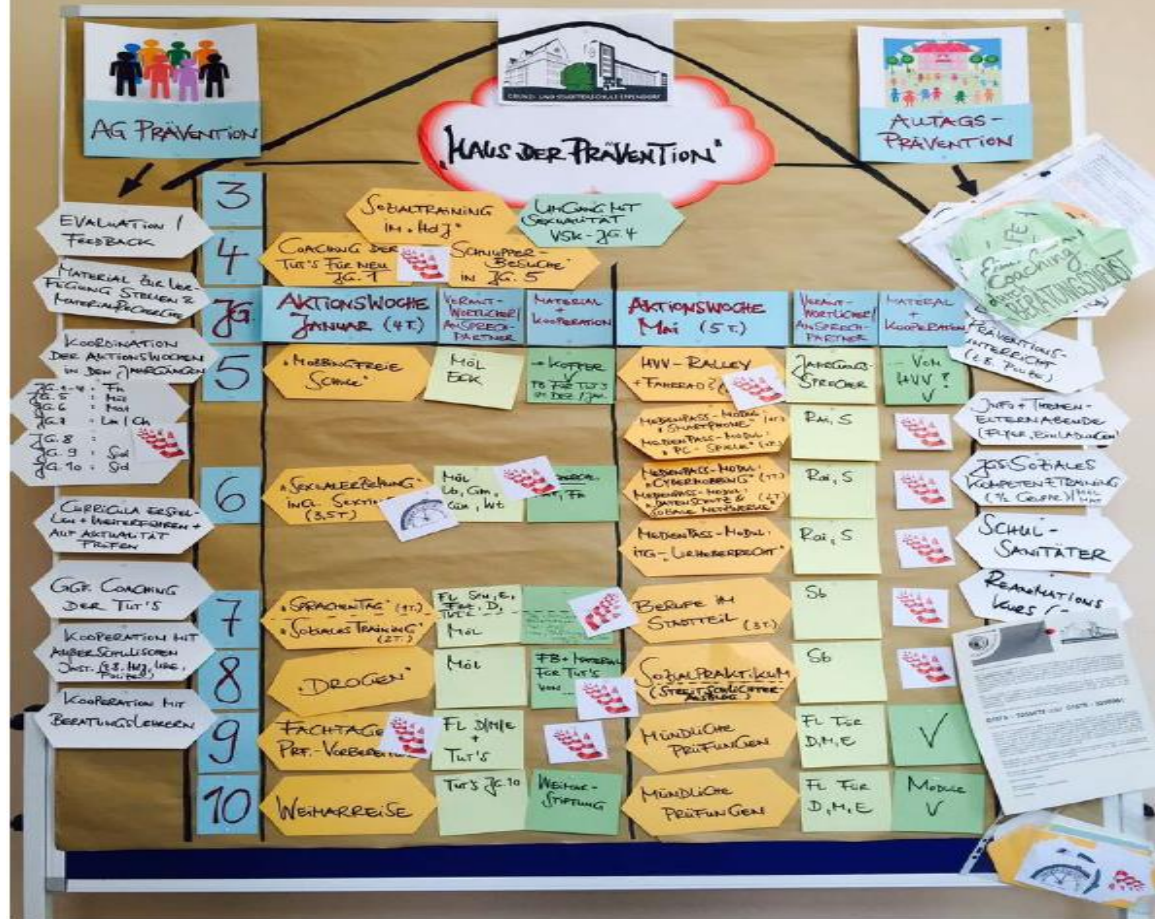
AG PRÄVENTION

GRUND- UND STADTTEILSCHULE EPPENDORF

„HAUS DER PRÄVENTION"

ALLTAGS-PRÄVENTION

EVALUATION / FEEDBACK

MATERIAL ZUR VERFÜGUNG STELLEN & MATERIALRECHERCHE

KOORDINATION DER AKTIONSWOCHEN IN DEN JAHRGÄNGEN

JG. 4-4 : Fh
JG. 5 : Möl
JG. 6 : Möl
JG. 7 : Lu / Ch
JG. 8 : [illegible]
JG. 9 : Sid
JG. 10 : Sid

CURRICULA ERSTELLEN + WEITERFÜHREN + AUF AKTUALITÄT PRÜFEN

GGF. COACHING DER TUT'S

KOOPERATION MIT AUßERSCHULISCHEN INST. (Z.B. HVV, LIRE, POLIZEI)

KOOPERATION MIT BERATUNGSLEHRERN

3 | SOZIALTRAINING IM „HOT" | UMGANG MIT SEXUALITÄT VSK - JG. 4

4 | COACHING DER TUT'S FÜR NEU JG. 7 | „SCHNUPPER-BESUCHE" IN JG. 5

| JG. | AKTIONSWOCHE JANUAR (4 T.) | VERANTWORTLICHE / ANSPRECHPARTNER | MATERIAL + KOOPERATION | AKTIONSWOCHE MAI (5 T.) | VERANTWORTLICHE / ANSPRECHPARTNER | MATERIAL + KOOPERATION |
|---|---|---|---|---|---|---|
| 5 | „MOBBINGFREIE SCHULE" | MÖL EEK | → KOFFER FB FÜR TUT'S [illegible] | HVV-RALLEY „FAHRRAD?" | JAHRGANGSSPRECHER | VOM HVV ✓ |
| | | | | MEDIENPASS-MODUL: „SMARTPHONE" (1T.) MEDIENPASS-MODUL: „PC-SPIELE" (1T.) | Rai, S | |
| 6 | „SEXUALERZIEHUNG INKL. SEXTING" (3,5 T.) | Möl Lb, Gm, Gm, Wt | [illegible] Fh | MEDIENPASS-MODUL: „CYBERMOBBING" (1T.) MEDIENPASS-MODUL: „DATENSCHUTZ & SOZIALE NETZWERKE" (1T.) | Rai, S | |
| | | | | MEDIENPASS-MODUL: „URHEBERRECHT" | Rai, S | |
| 7 | „SPRACHENTAG" (1T.) „SOZIALES TRAINING" (2T.) | FL SCH, E, FRZ, D, TUT'S MÖL | | BERUFE IM STADTTEIL (3T.) | Sb | |
| 8 | „DROGEN" | MÖL | FB + MATERIAL FÜR TUT'S VON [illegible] | SOZIALPRAKTIKUM (STREIT-SCHLICHTER-AUSBILD.) | Sb | |
| 9 | FACHTAGE PRF.-VORBEREITUNG | FL D/M/E + TUT'S | | MÜNDLICHE PRÜFUNGEN | FL FÜR D, M, E | ✓ |
| 10 | WEIMARREISE | TUT'S JG. 10 | WEIMAR-STIFTUNG | MÜNDLICHE PRÜFUNGEN | FL FÜR D, M, E | MODULE ✓ |

Coaching durch BERATUNGSDIENST

PRÄVENTIONSUNTERRICHT (Z.B. POLIZEI)

INFO + THEMEN-ELTERNABENDE (FLYER, EINLADUNGEN)

PSYSOZIALES KOMPETENZTRAINING (1/2 GRUPPE)

SCHUL-SANITÄTER

REANIMATIONSKURS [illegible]